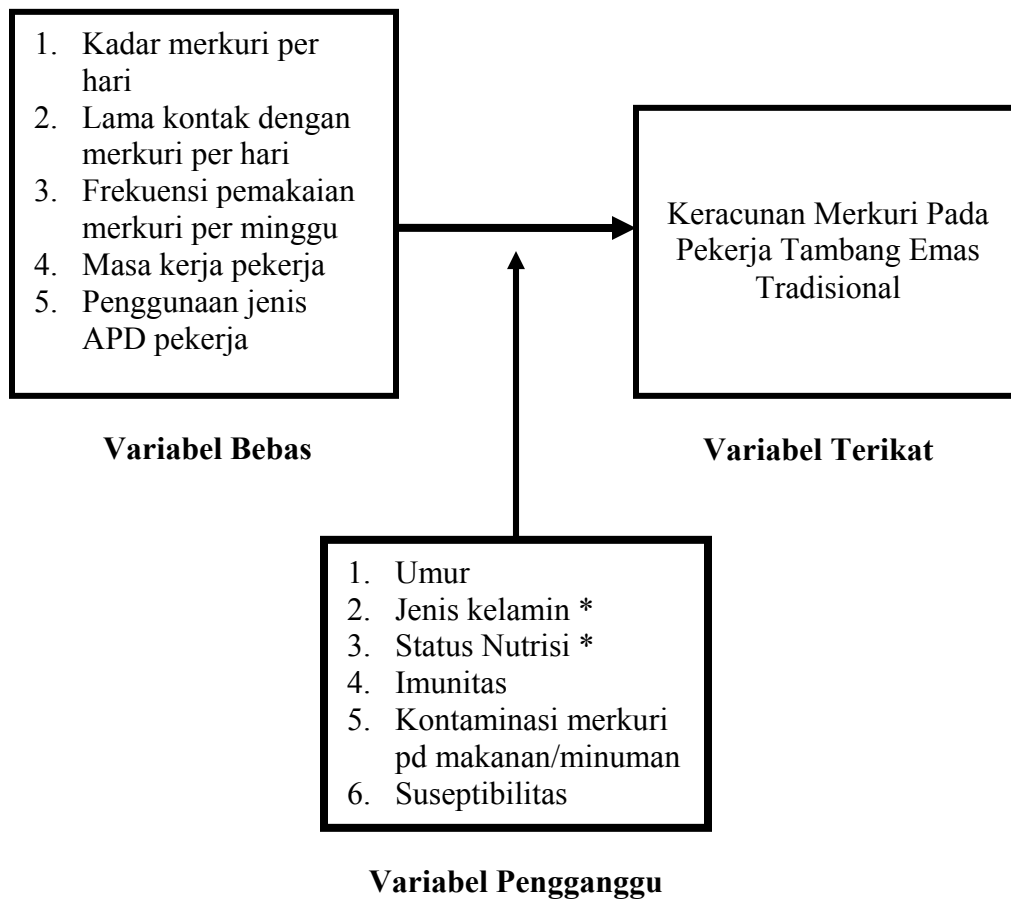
1. Kadar merkuri per hari
2. Lama kontak dengan merkuri per hari
3. Frekuensi pemakaian merkuri per minggu
4. Masa kerja pekerja
5. Penggunaan jenis APD pekerja

Keracunan Merkuri Pada Pekerja Tambang Emas Tradisional

**Variabel Bebas**

**Variabel Terikat**

1. Umur
2. Jenis kelamin *
3. Status Nutrisi *
4. Imunitas
5. Kontaminasi merkuri pd makanan/minuman
6. Suseptibilitas

**Variabel Pengganggu**